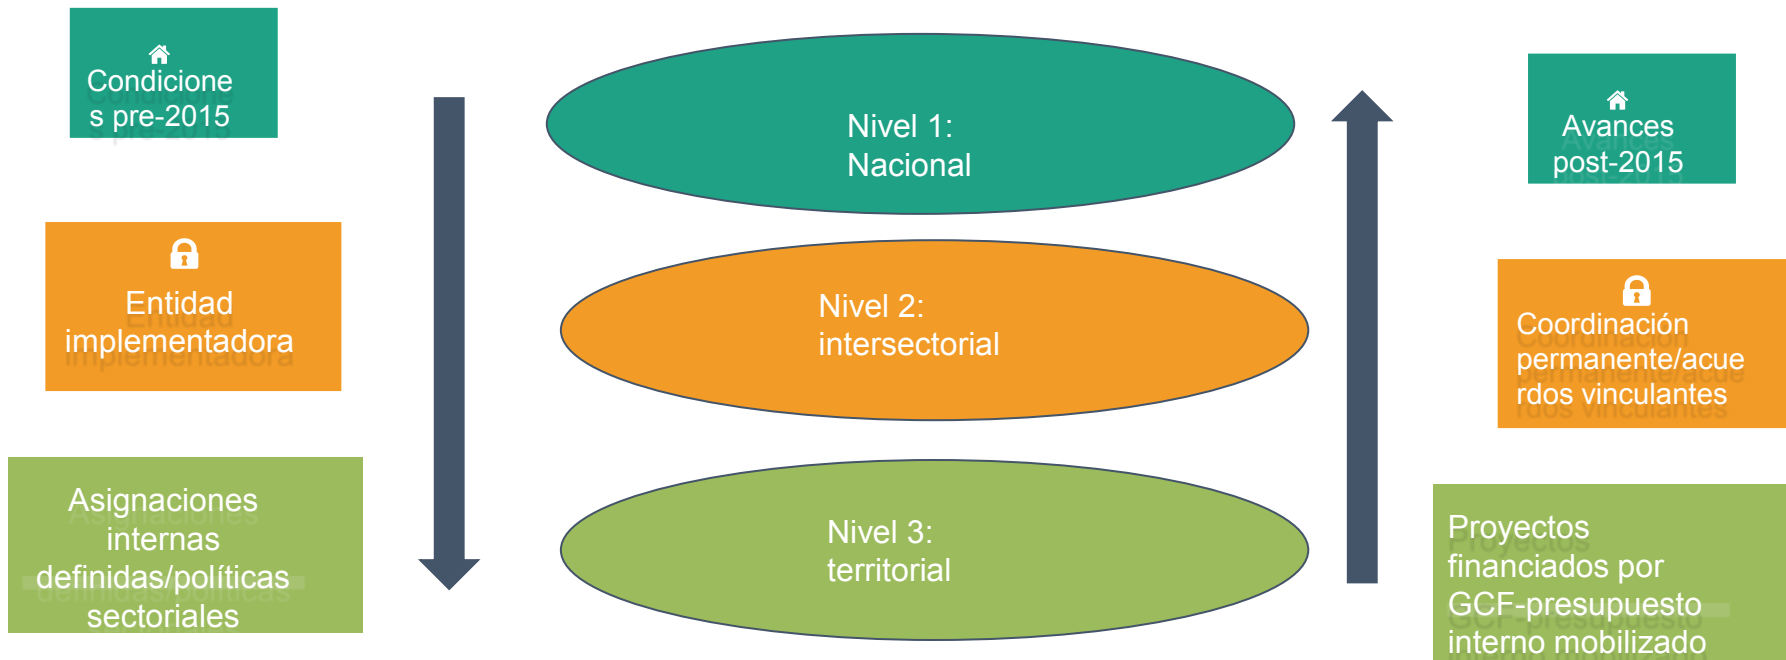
Condiciones pre-2015

Entidad implementadora

Asignaciones internas definidas/políticas sectoriales

Nivel 1: Nacional

Nivel 2: intersectorial

Nivel 3: territorial

Avances post-2015

Coordinación permanente/acuerdos vinculantes

Proyectos financiados por GCF-presupuesto interno mobilizado